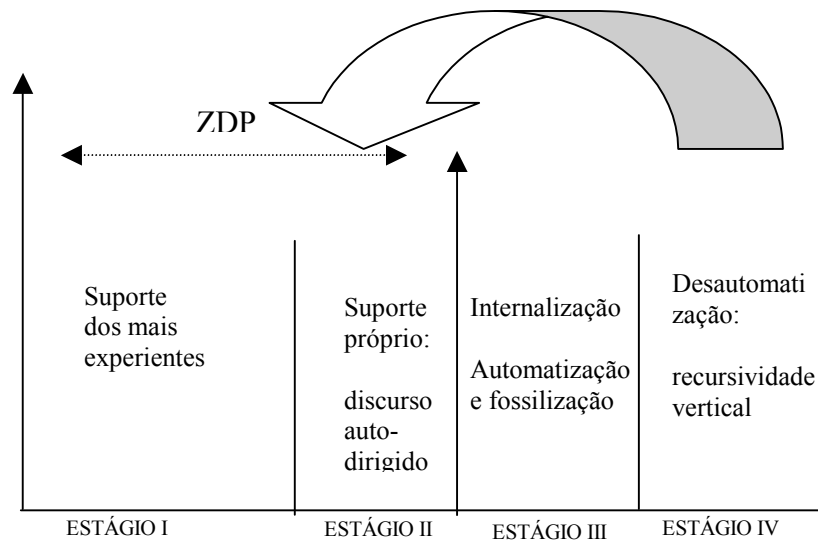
ZDP

Suporte dos mais experientes

Suporte próprio:

discurso auto-dirigido

Internalização

Automatização e fossilização

Desautomatização:

recursividade vertical

ESTÁGIO I

ESTÁGIO II

ESTÁGIO III

ESTÁGIO IV